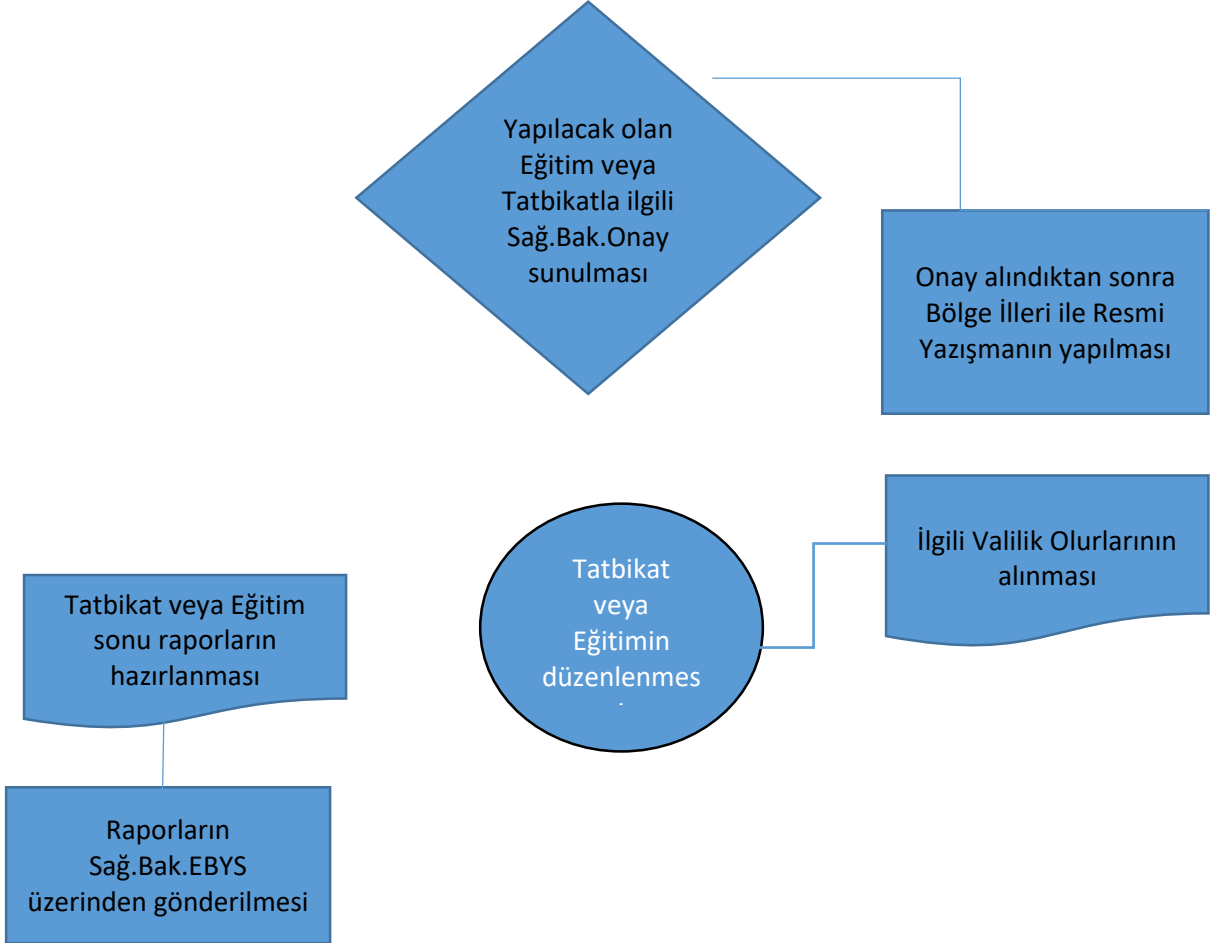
Yapılacak olan Eğitim veya Tatbikatla ilgili Sağ.Bak.Onay sunulması

Onay alındıktan sonra Bölge İlleri ile Resmi Yazışmanın yapılması

İlgili Valilik Olurlarının alınması

Tatbikat veya Eğitimin düzenlenmes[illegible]

Tatbikat veya Eğitim sonu raporların hazırlanması

Raporların Sağ.Bak.EBYS üzerinden gönderilmesi